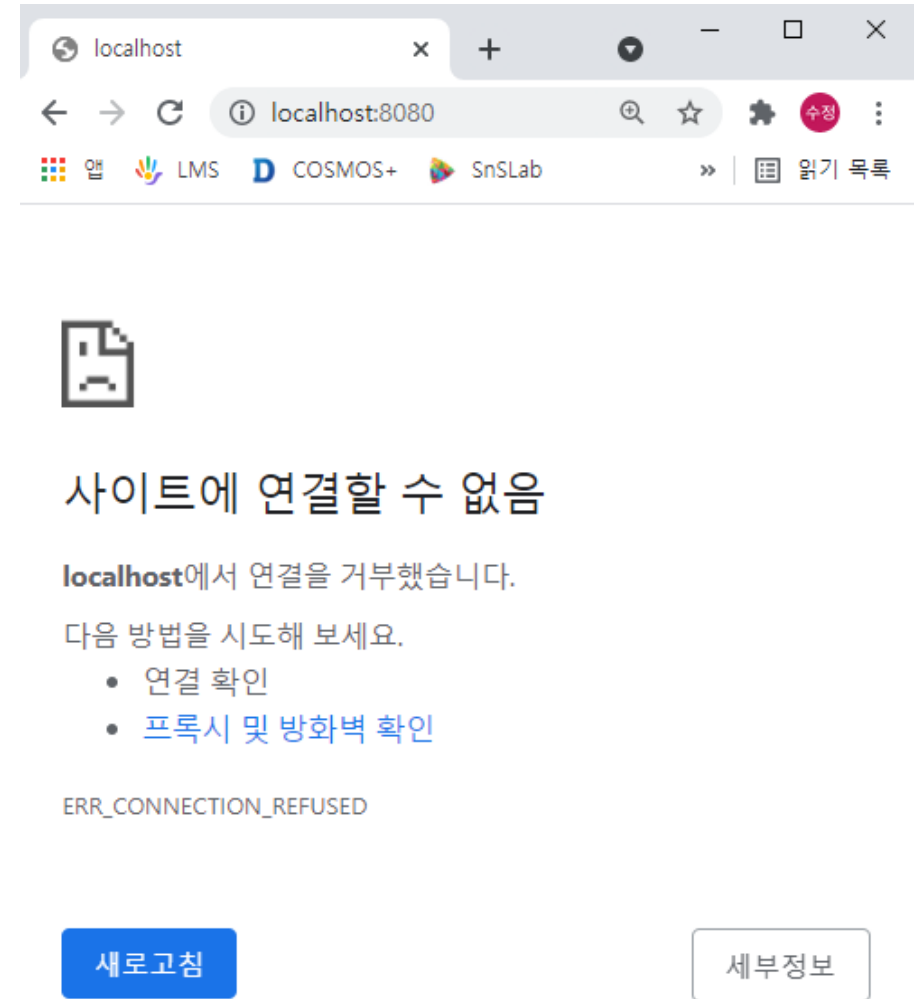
localhost ×
+
localhost:8080
수정
앱 LMS COSMOS+ SnSLab
» 읽기 목록

사이트에 연결할 수 없음

localhost에서 연결을 거부했습니다.

다음 방법을 시도해 보세요.

- 연결 확인
- 프록시 및 방화벽 확인

ERR_CONNECTION_REFUSED

새로고침

세부정보